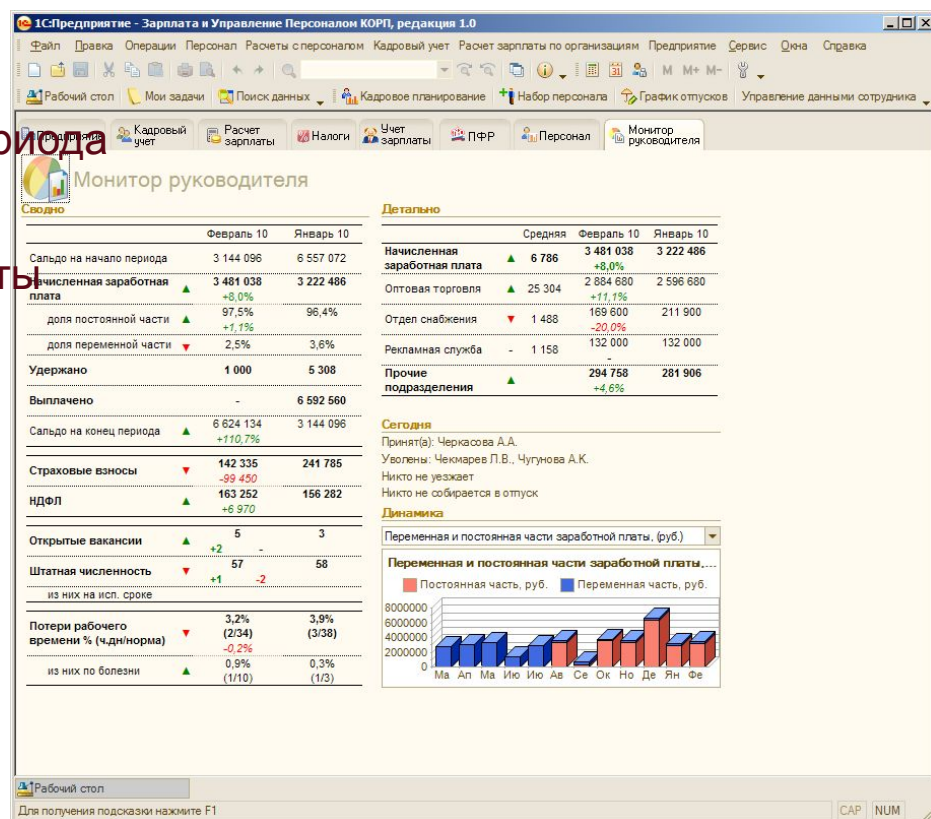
1С:Предприятие - Зарплата и Управление Персоналом КОРП, редакция 1.0

Файл Правка Операции Персонал Расчеты с персоналом Кадровый учет Расчет зарплаты по организациям Предприятие Сервис Окна Справка

M M+ M-

Рабочий стол Мои задачи Поиск данных Кадровое планирование Набор персонала График отпусков Управление данными сотрудника

риода Кадровый учет Расчет зарплаты Налоги Учет зарплаты ПФР Персонал Монитор руководителя

ты

Монитор руководителя

Сводно

| | | Февраль 10 | Январь 10 |
|---|---|---|---|
| Сальдо на начало периода | | 3 144 096 | 6 557 072 |
| Начисленная заработная плата | ▲ | 3 481 038 +8,0% | 3 222 486 |
| доля постоянной части | ▲ | 97,5% +1,1% | 96,4% |
| доля переменной части | ▼ | 2,5% | 3,6% |
| Удержано | | 1 000 | 5 308 |
| Выплачено | | - | 6 592 560 |
| Сальдо на конец периода | ▲ | 6 624 134 +110,7% | 3 144 096 |
| Страховые взносы | ▼ | 142 335 -99 450 | 241 785 |
| НДФЛ | ▲ | 163 252 +6 970 | 156 282 |
| Открытые вакансии | ▲ | 5 +2 - | 3 |
| Штатная численность | ▼ | 57 +1 -2 | 58 |
| из них на исп. сроке | | | |
| Потери рабочего времени % (ч.дн/норма) | ▼ | 3,2% (2/34) -0,2% | 3,9% (3/38) |
| из них по болезни | ▲ | 0,9% (1/10) | 0,3% (1/3) |

Детально

| | | Средняя | Февраль 10 | Январь 10 |
|---|---|---|---|---|
| Начисленная заработная плата | ▲ | 6 786 | 3 481 038 +8,0% | 3 222 486 |
| Оптовая торговля | ▲ | 25 304 | 2 884 680 +11,1% | 2 596 680 |
| Отдел снабжения | ▼ | 1 488 | 169 600 -20,0% | 211 900 |
| Рекламная служба | - | 1 158 | 132 000 - | 132 000 |
| Прочие подразделения | ▲ | | 294 758 +4,6% | 281 906 |

Сегодня
Принят(а): Черкасова А.А.
Уволены: Чекмарев Л.В., Чугунова А.К.
Никто не уезжает
Никто не собирается в отпуск

Динамика
Переменная и постоянная части заработной платы, (руб.)

Переменная и постоянная части заработной платы,...
Постоянная часть, руб. Переменная часть, руб.
8000000
6000000
4000000
2000000
0
Ма Ап Ма Ию Ию Ав Се Ок Но Де Ян Фе

Рабочий стол
Для получения подсказки нажмите F1
CAP NUM